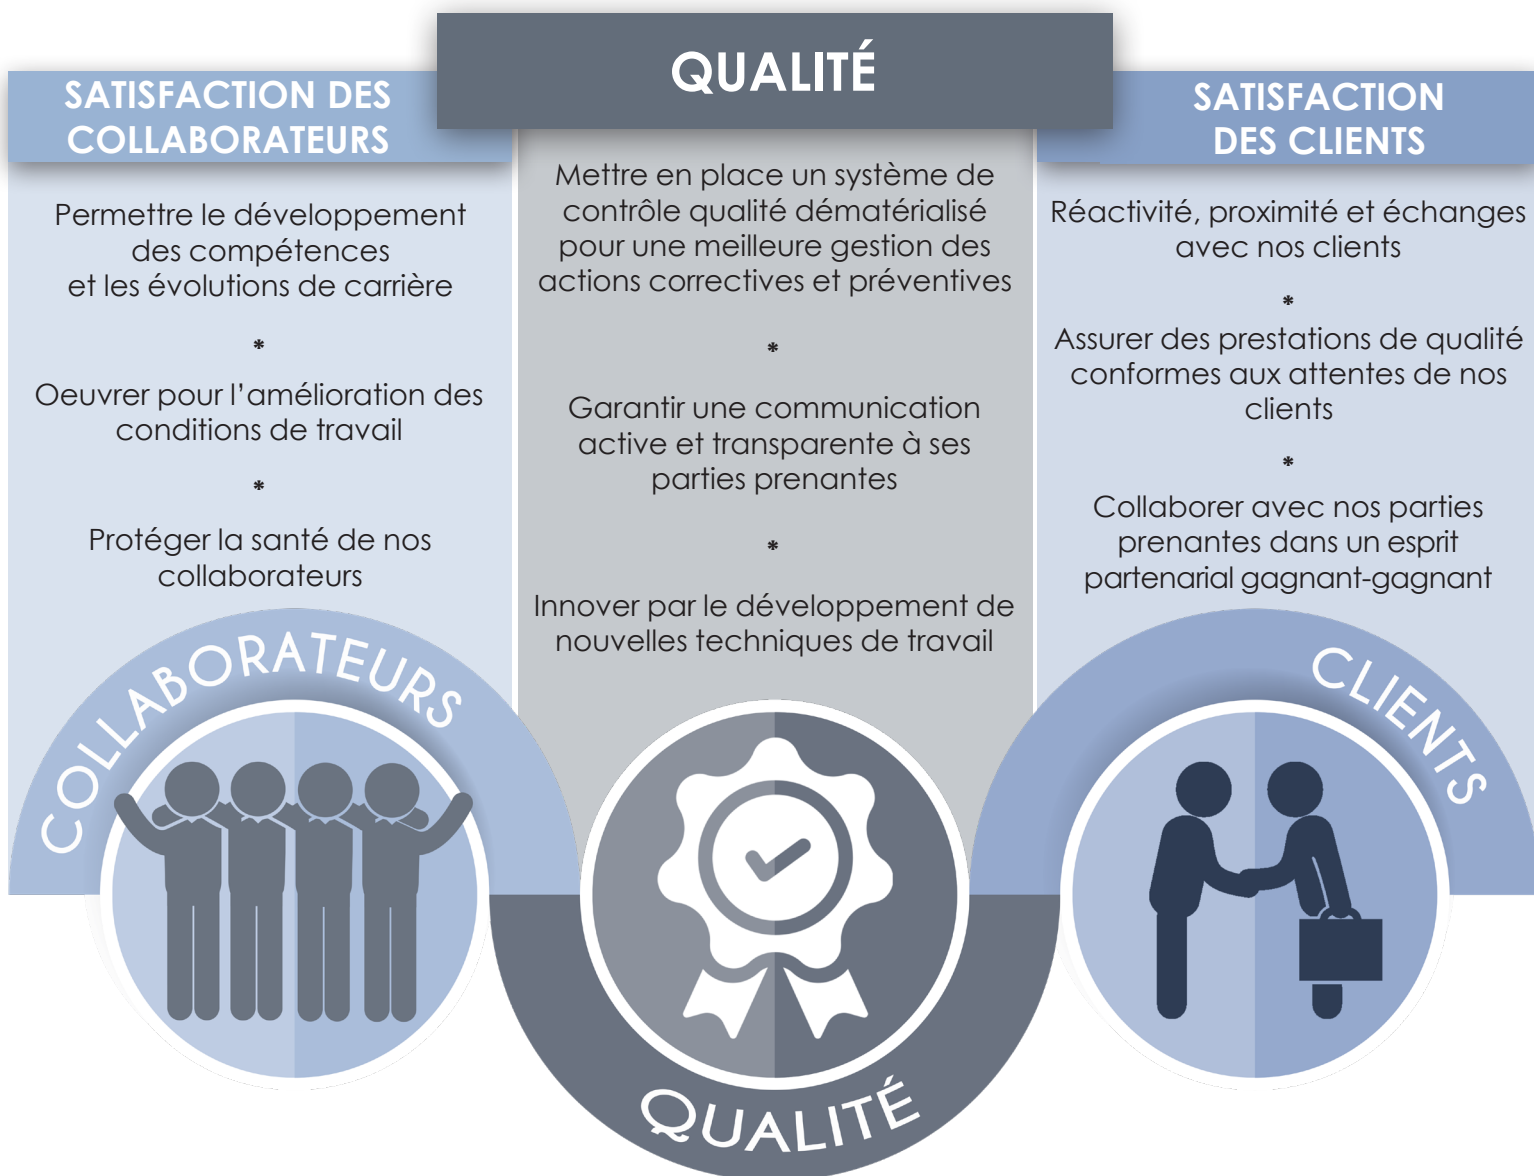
SATISFACTION DES COLLABORATEURS

Permettre le développement des compétences et les évolutions de carrière

*

Oeuvrer pour l'amélioration des conditions de travail

*

Protéger la santé de nos collaborateurs

QUALITÉ

Mettre en place un système de contrôle qualité dématérialisé pour une meilleure gestion des actions correctives et préventives

*

Garantir une communication active et transparente à ses parties prenantes

*

Innover par le développement de nouvelles techniques de travail

SATISFACTION DES CLIENTS

Réactivité, proximité et échanges avec nos clients

*

Assurer des prestations de qualité conformes aux attentes de nos clients

*

Collaborer avec nos parties prenantes dans un esprit partenarial gagnant-gagnant

COLLABORATEURS

QUALITÉ

CLIENTS